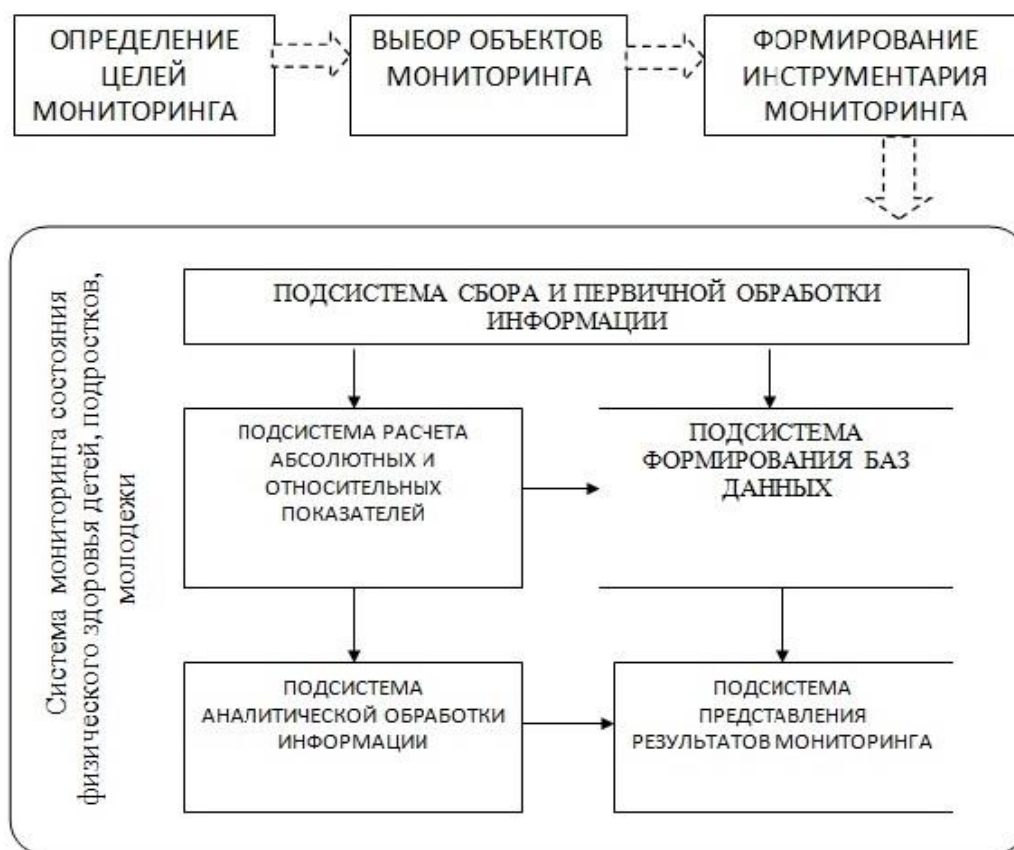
ОПРЕДЕЛЕНИЕ ЦЕЛЕЙ МОНИТОРИНГА

ВЫБОР ОБЪЕКТОВ МОНИТОРИНГА

ФОРМИРОВАНИЕ ИНСТРУМЕНТАРИЯ МОНИТОРИНГА

Система мониторинга состояния физического здоровья детей, подростков, молодежи

ПОДСИСТЕМА СБОРА И ПЕРВИЧНОЙ ОБРАБОТКИ ИНФОРМАЦИИ

ПОДСИСТЕМА РАСЧЕТА АБСОЛЮТНЫХ И ОТНОСИТЕЛЬНЫХ ПОКАЗАТЕЛЕЙ

ПОДСИСТЕМА ФОРМИРОВАНИЯ БАЗ ДАННЫХ

ПОДСИСТЕМА АНАЛИТИЧЕСКОЙ ОБРАБОТКИ ИНФОРМАЦИИ

ПОДСИСТЕМА ПРЕДСТАВЛЕНИЯ РЕЗУЛЬТАТОВ МОНИТОРИНГА